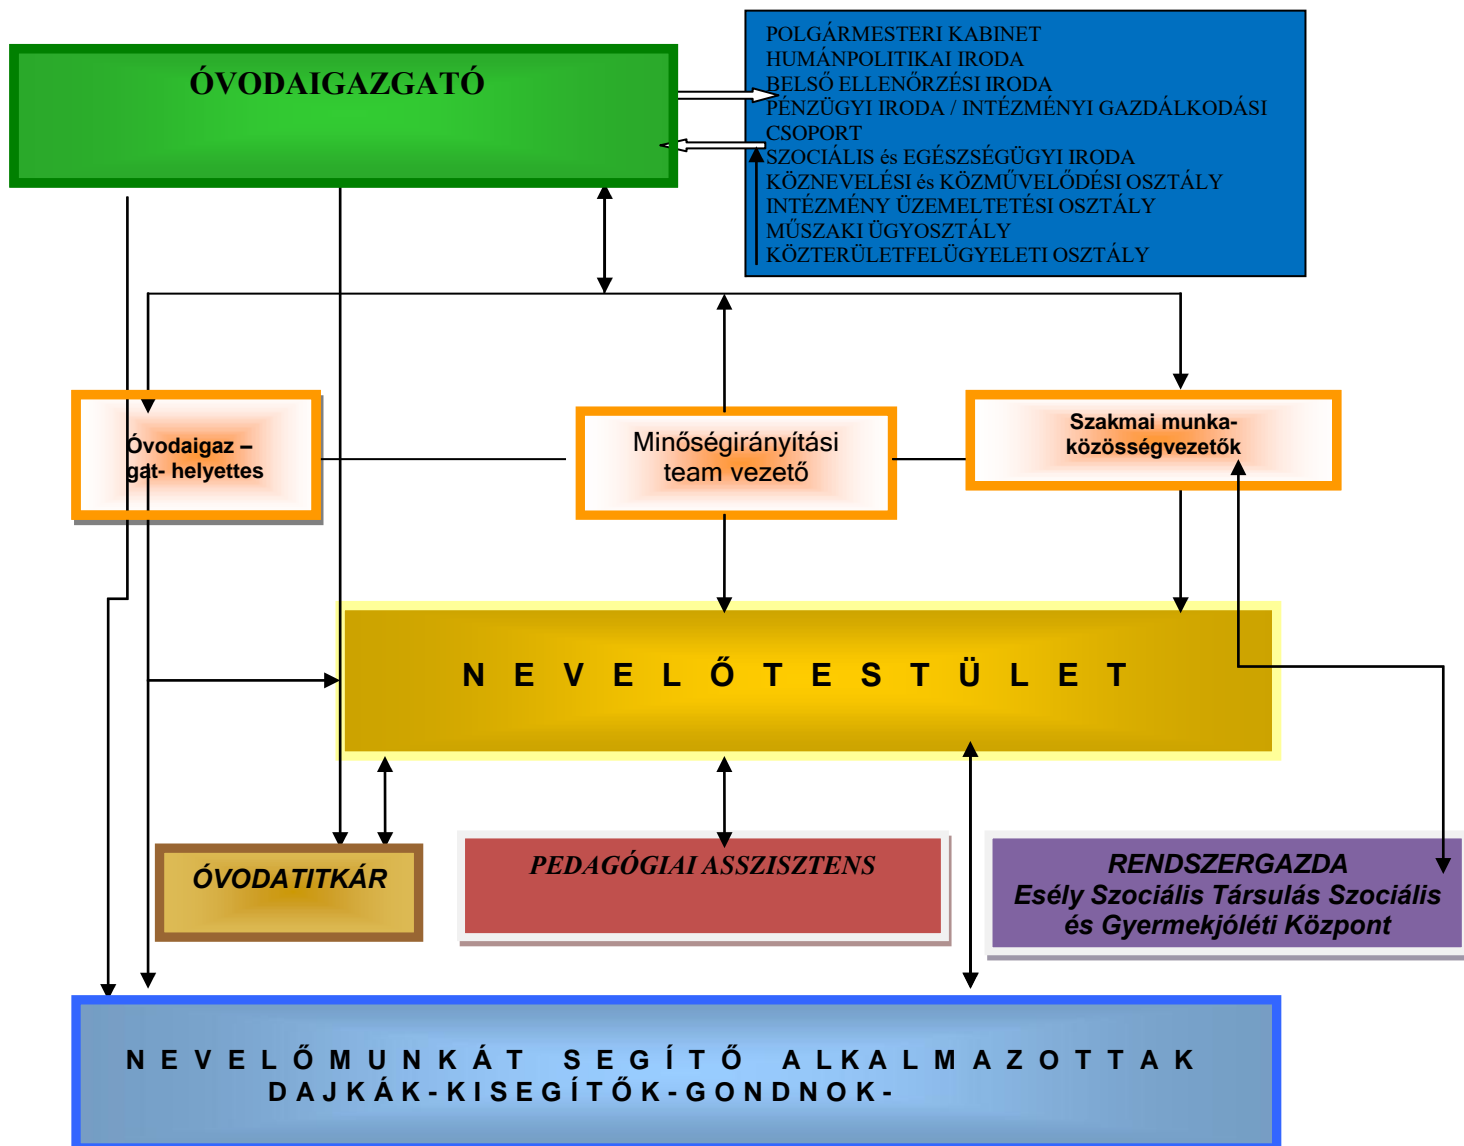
ÓVODAIGAZGATÓ

POLGÁRMESTERI KABINET
HUMÁNPOLITIKAI IRODA
BELSŐ ELLENŐRZÉSI IRODA
PÉNZÜGYI IRODA / INTÉZMÉNYI GAZDÁLKODÁSI CSOPORT
SZOCIÁLIS és EGÉSZSÉGÜGYI IRODA
KÖZNEVELÉSI és KÖZMŰVELŐDÉSI OSZTÁLY
INTÉZMÉNY ÜZEMELTETÉSI OSZTÁLY
MŰSZAKI ÜGYOSZTÁLY
KÖZTERÜLETFELÜGYELETI OSZTÁLY

Óvodaigaz – gat- helyettes

Minőségirányítási team vezető

Szakmai munka-közösségvezetők

N E V E L Ő T E S T Ü L E T

ÓVODATITKÁR

PEDAGÓGIAI ASSZISZTENS

RENDSZERGAZDA
Esély Szociális Társulás Szociális és Gyermekjóléti Központ

N E V E L Ő M U N K Á T S E G Í T Ő A L K A L M A Z O T T A K
D A J K Á K - K I S E G Í T Ő K - G O N D N O K -